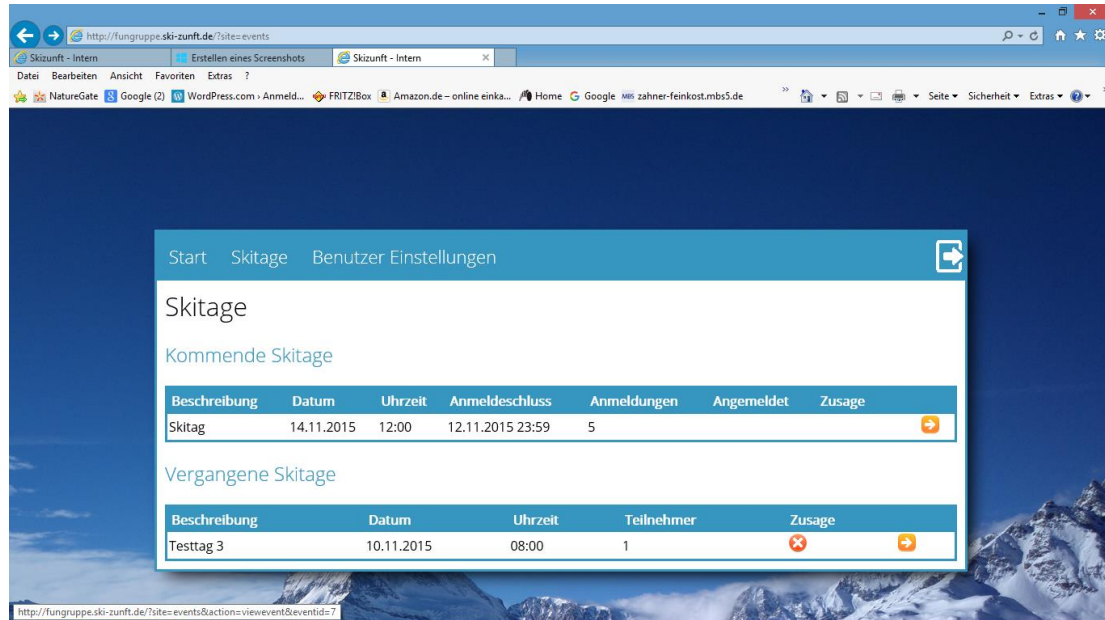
http://fungruppe.ski-zunft.de/?site=events

Skizunft - Intern | Erstellen eines Screenshots | Skizunft - Intern

Datei Bearbeiten Ansicht Favoriten Extras ?

NatureGate Google (2) WordPress.com › Anmeld... FRITZ!Box Amazon.de – online einka... Home Google zahner-feinkost.mbs5.de

Seite ▾ Sicherheit ▾ Extras ▾

Start Skitage Benutzer Einstellungen

Skitage

Kommende Skitage

| Beschreibung | Datum | Uhrzeit | Anmeldeschluss | Anmeldungen | Angemeldet | Zusage |
|---|---|---|---|---|---|---|
| Skitag | 14.11.2015 | 12:00 | 12.11.2015 23:59 | 5 | | |

Vergangene Skitage

| Beschreibung | Datum | Uhrzeit | Teilnehmer | Zusage |
|---|---|---|---|---|
| Testtag 3 | 10.11.2015 | 08:00 | 1 | |

http://fungruppe.ski-zunft.de/?site=events&action=viewevent&eventid=7